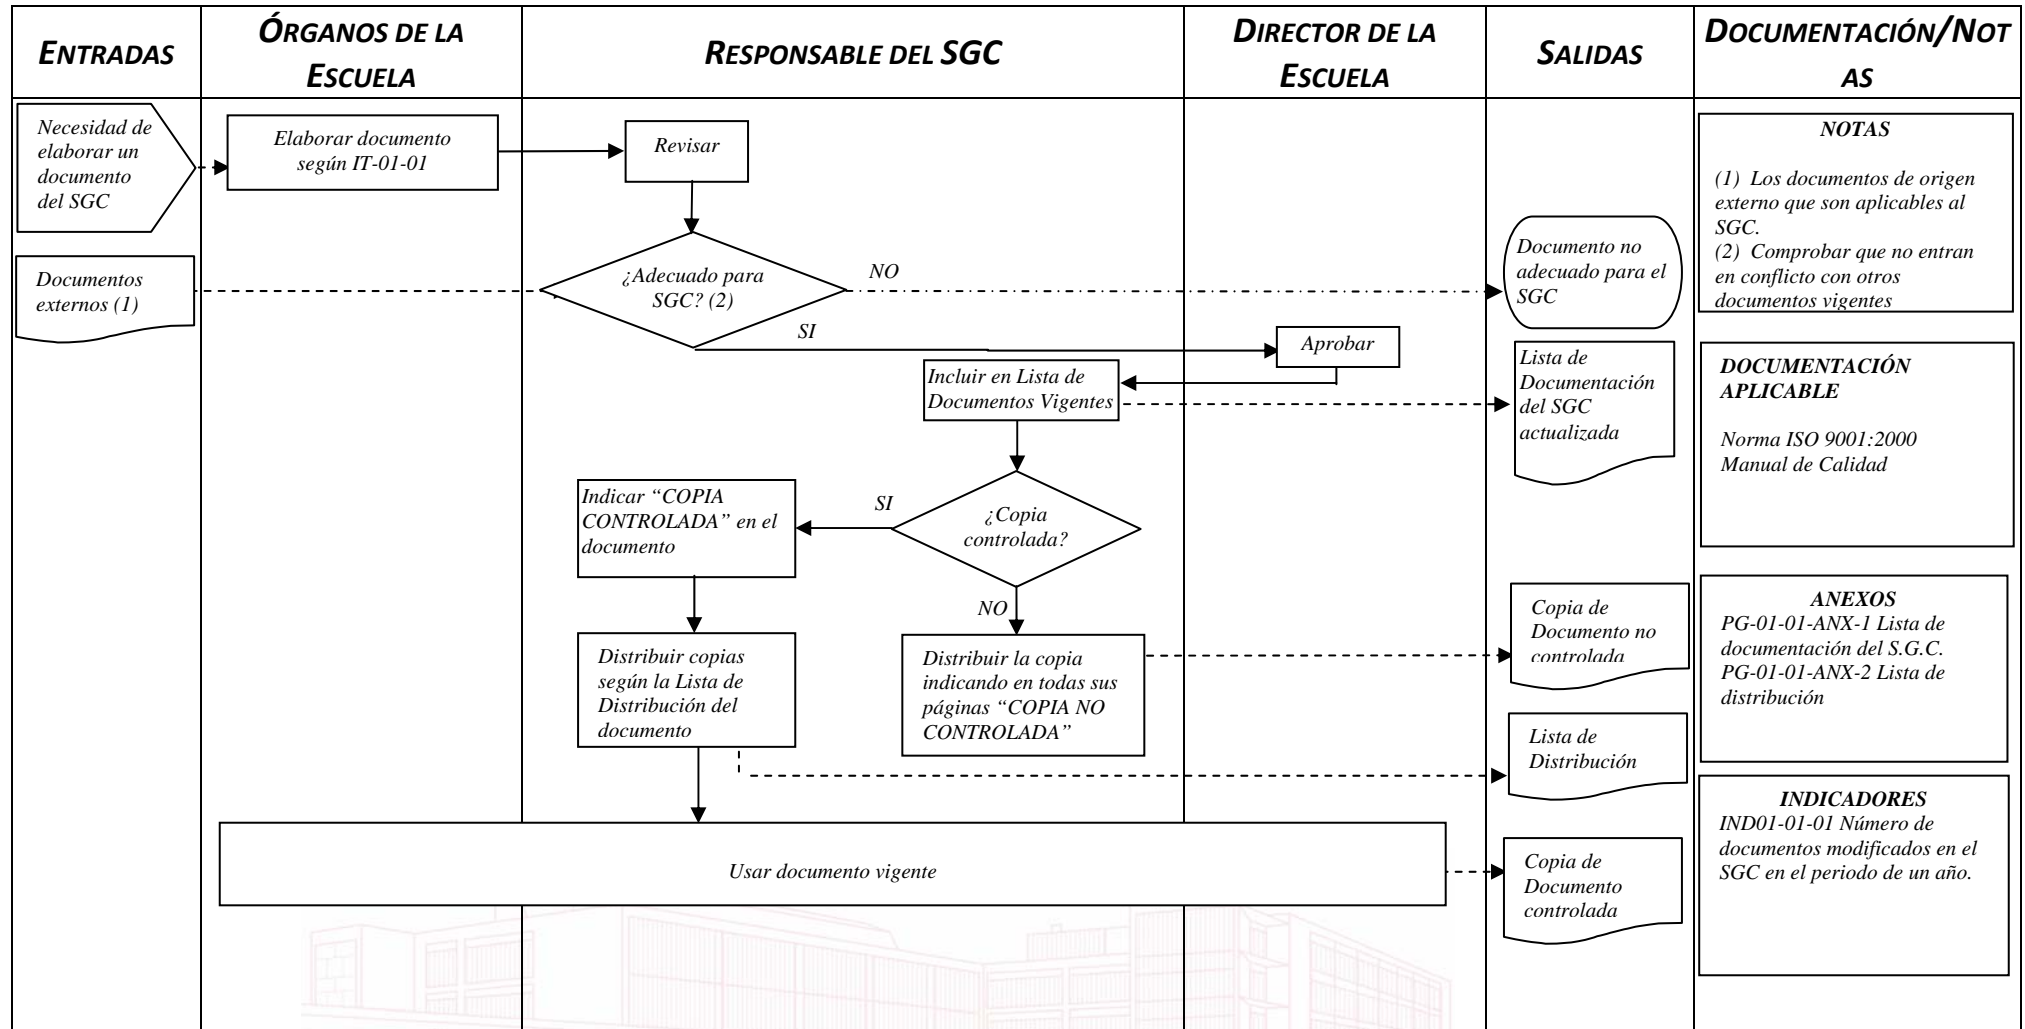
ENTRADAS

ÓRGANOS DE LA ESCUELA

RESPONSABLE DEL SGC

DIRECTOR DE LA ESCUELA

SALIDAS

DOCUMENTACIÓN/NOTAS

Necesidad de elaborar un documento del SGC

Elaborar documento según IT-01-01

Revisar

NOTAS

(1) Los documentos de origen externo que son aplicables al SGC.
(2) Comprobar que no entran en conflicto con otros documentos vigentes

Documentos externos (1)

¿Adecuado para SGC? (2)

NO

Documento no adecuado para el SGC

SI

Aprobar

Lista de Documentación del SGC actualizada

Incluir en Lista de Documentos Vigentes

DOCUMENTACIÓN APLICABLE

Norma ISO 9001:2000
Manual de Calidad

Indicar "COPIA CONTROLADA" en el documento

SI

¿Copia controlada?

NO

Copia de Documento no controlada

ANEXOS
PG-01-01-ANX-1 Lista de documentación del S.G.C.
PG-01-01-ANX-2 Lista de distribución

Distribuir copias según la Lista de Distribución del documento

Distribuir la copia indicando en todas sus páginas "COPIA NO CONTROLADA"

Lista de Distribución

INDICADORES
IND01-01-01 Número de documentos modificados en el SGC en el periodo de un año.

Usar documento vigente

Copia de Documento controlada